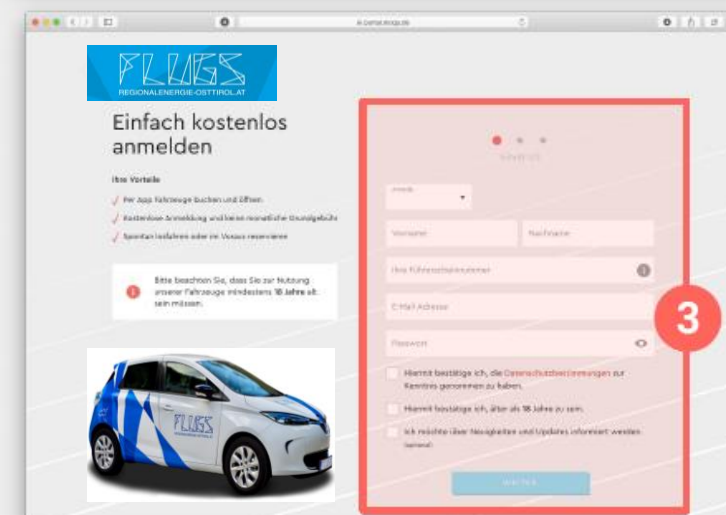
FLUGS
REGIONALENERGIE-OSTTIROL.AT

Einfach kostenlos anmelden

Ihre Vorteile

Per App Fahrzeuge buchen und öffnen

Kostenlose Anmeldung und keine monatliche Grundgebühr

Spontan losfahren oder im Voraus reservieren

Bitte beachten Sie, dass Sie zur Nutzung unserer Fahrzeuge mindestens 18 Jahre alt sein müssen.

FLUGS

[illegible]

Anrede

Vorname

Nachname

Ihre Führerscheinnummer

E-Mail Adresse

Passwort

3

Hiermit bestätige ich, die Datenschutzbestimmungen zur Kenntnis genommen zu haben.

Hiermit bestätige ich, älter als 18 Jahre zu sein.

Ich möchte über Neuigkeiten und Updates informiert werden. (optional)

WEITER